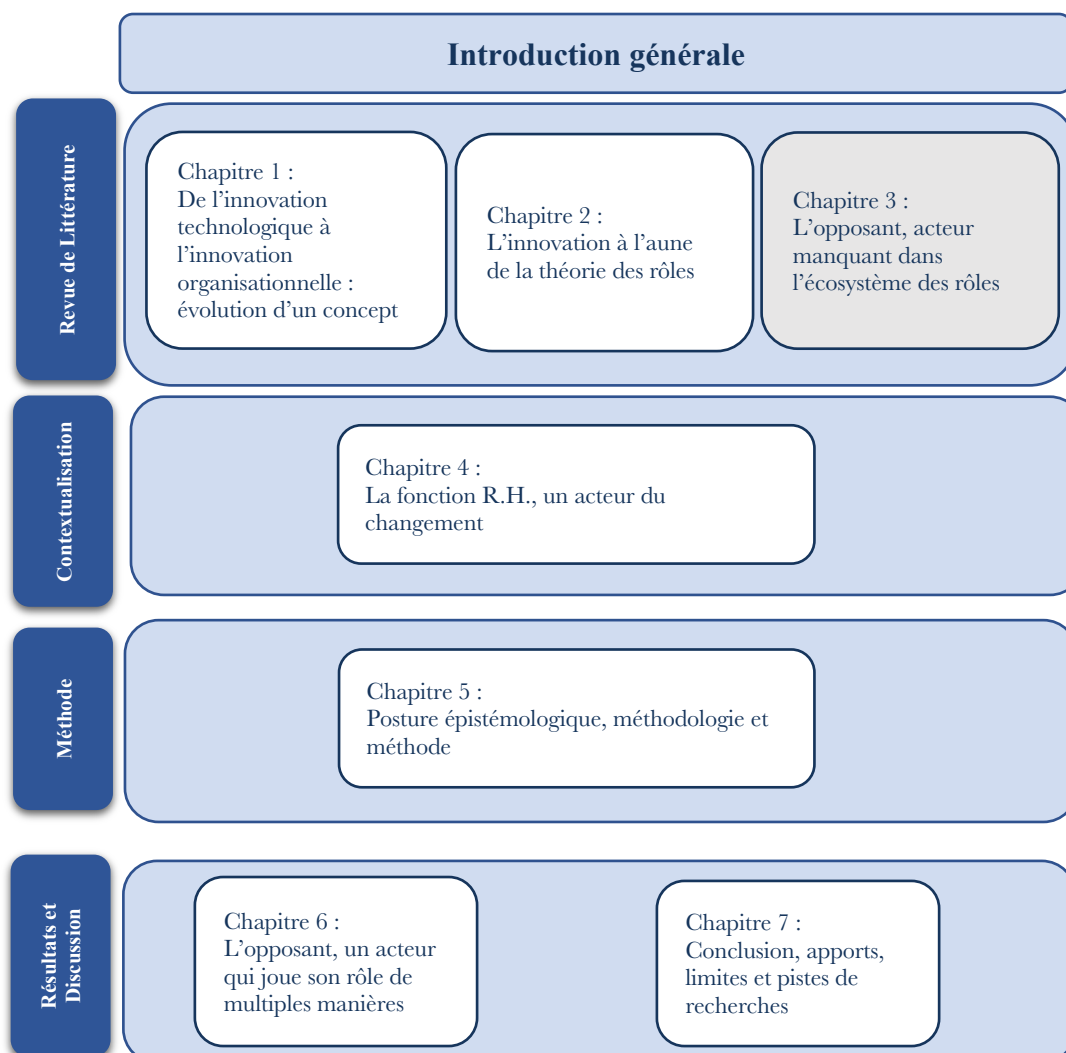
Introduction générale

Revue de Littérature

Chapitre 1 : De l'innovation technologique à l'innovation organisationnelle : évolution d'un concept

Chapitre 2 : L'innovation à l'aune de la théorie des rôles

Chapitre 3 : L'opposant, acteur manquant dans l'écosystème des rôles

Contextualisation

Chapitre 4 : La fonction R.H., un acteur du changement

Méthode

Chapitre 5 : Posture épistémologique, méthodologie et méthode

Résultats et Discussion

Chapitre 6 : L'opposant, un acteur qui joue son rôle de multiples manières

Chapitre 7 : Conclusion, apports, limites et pistes de recherches